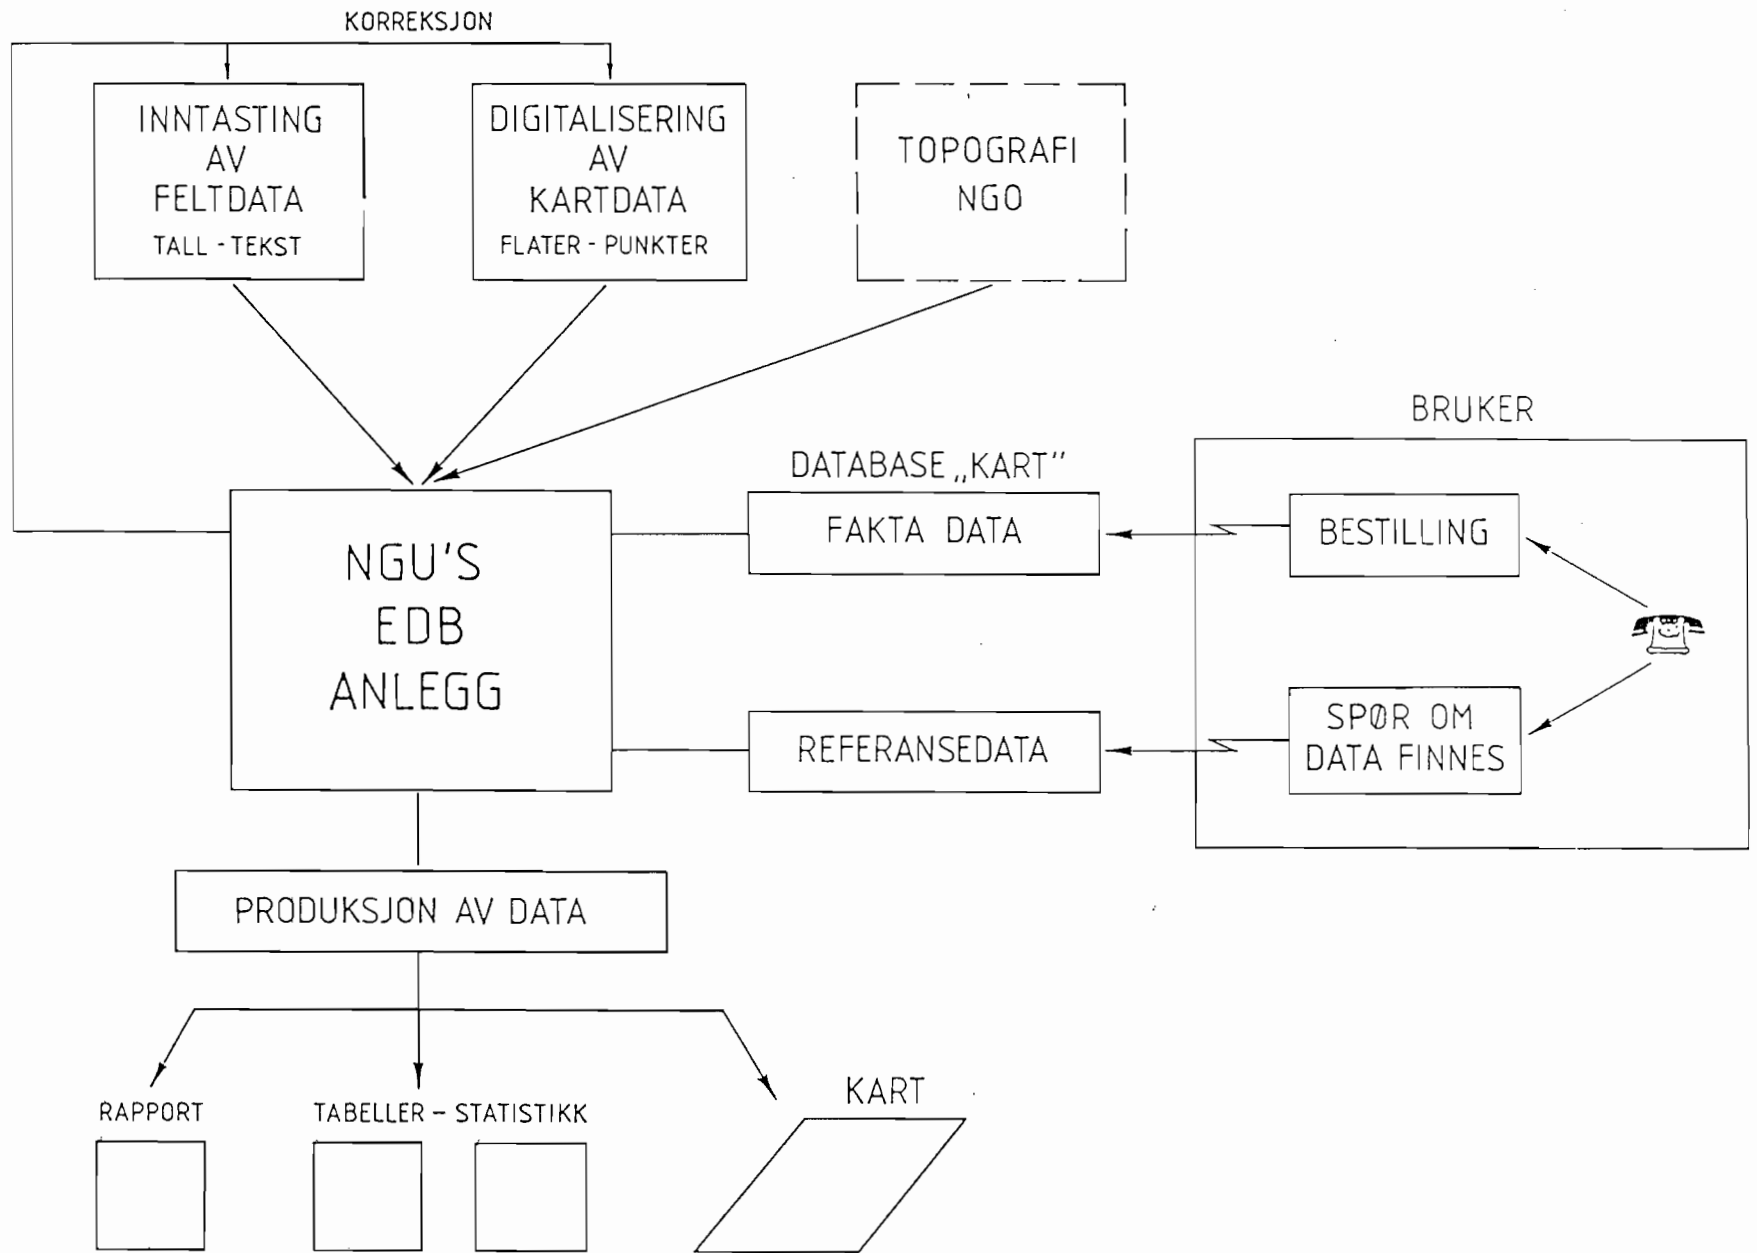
KORREKSJON

INNTASTING AV FELTDATA
TALL - TEKST

DIGITALISERING AV KARTDATA
FLATER - PUNKTER

TOPOGRAFI NGO

BRUKER

DATABASE „KART"

NGU'S EDB ANLEGG

FAKTA DATA

BESTILLING

REFERANSEDATA

SPØR OM DATA FINNES

PRODUKSJON AV DATA

RAPPORT

TABELLER - STATISTIKK

KART